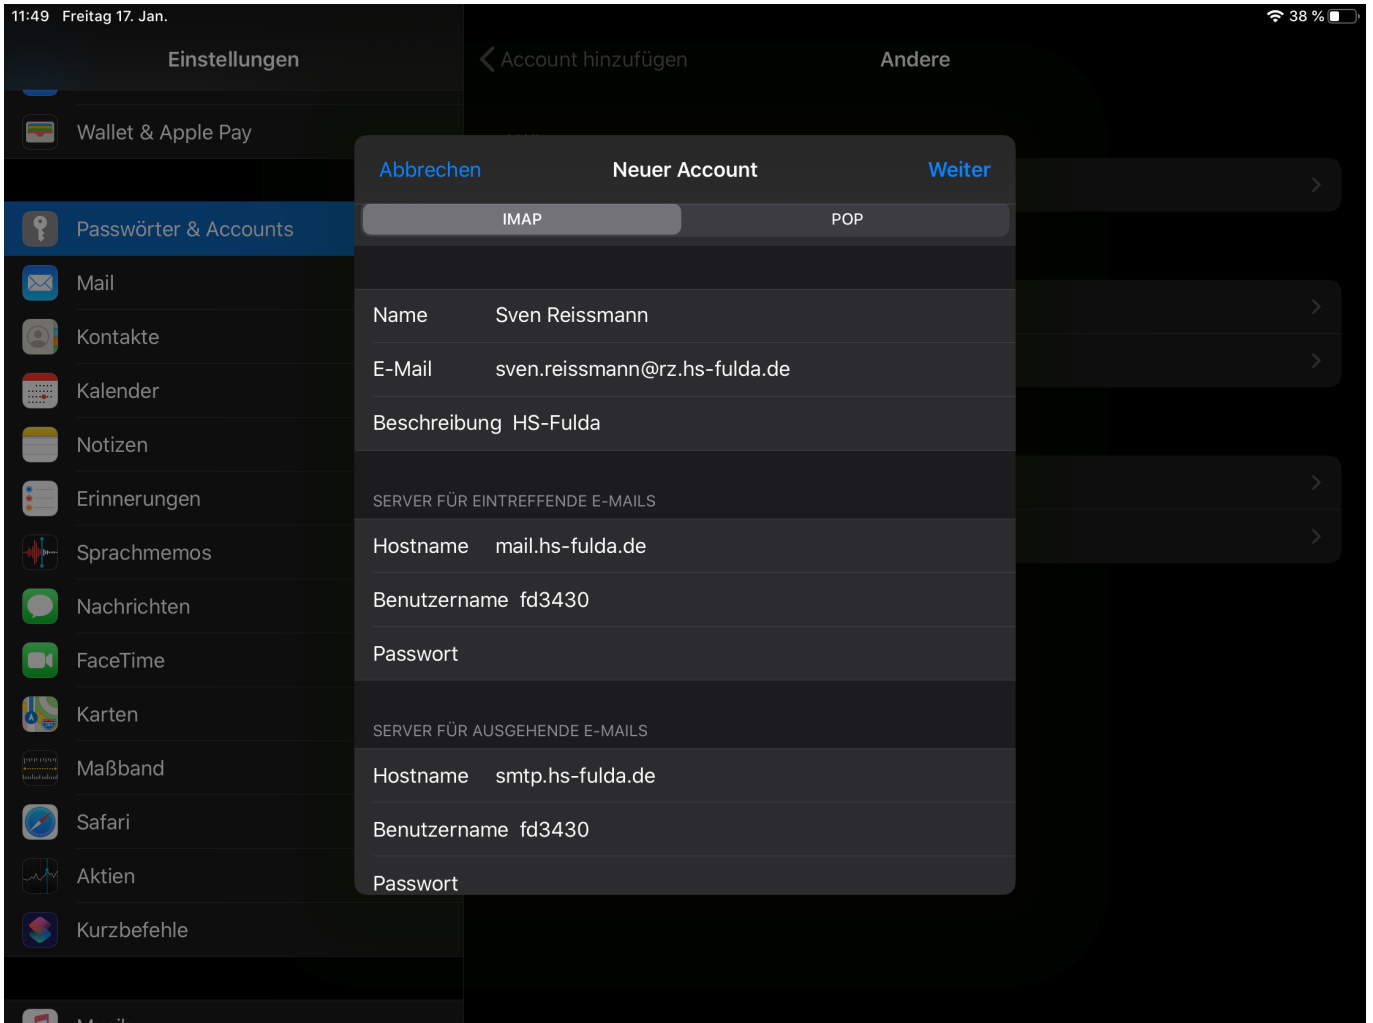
11:49 Freitag 17. Jan.

38 %

Einstellungen

Wallet & Apple Pay

Passwörter & Accounts

Mail

Kontakte

Kalender

Notizen

Erinnerungen

Sprachmemos

Nachrichten

FaceTime

Karten

Maßband

Safari

Aktien

Kurzbefehle

Account hinzufügen

Andere

Abbrechen

Neuer Account

Weiter

IMAP

POP

Name Sven Reissmann

E-Mail sven.reissmann@rz.hs-fulda.de

Beschreibung HS-Fulda

SERVER FÜR EINTREFFENDE E-MAILS

Hostname mail.hs-fulda.de

Benutzername fd3430

Passwort

SERVER FÜR AUSGEHENDE E-MAILS

Hostname smtp.hs-fulda.de

Benutzername fd3430

Passwort